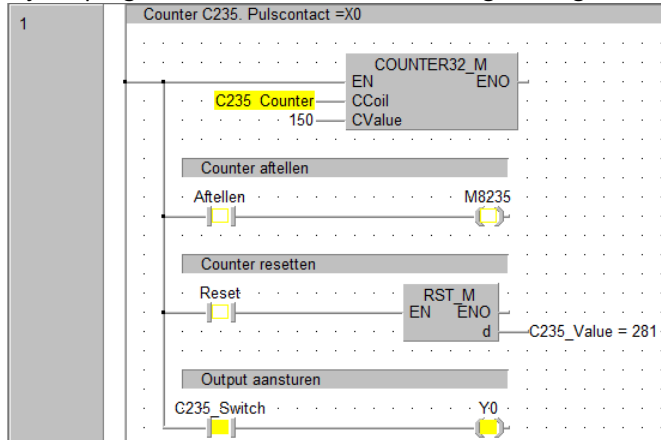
1

Counter C235. Pulscontact =X0

COUNTER32_M
EN ENO
C235_Counter CCoil
150 CValue

Counter aftellen

Aftellen M8235

Counter resetten

Reset
RST_M
EN ENO
d C235_Value = 281

Output aansturen

C235_Switch Y0